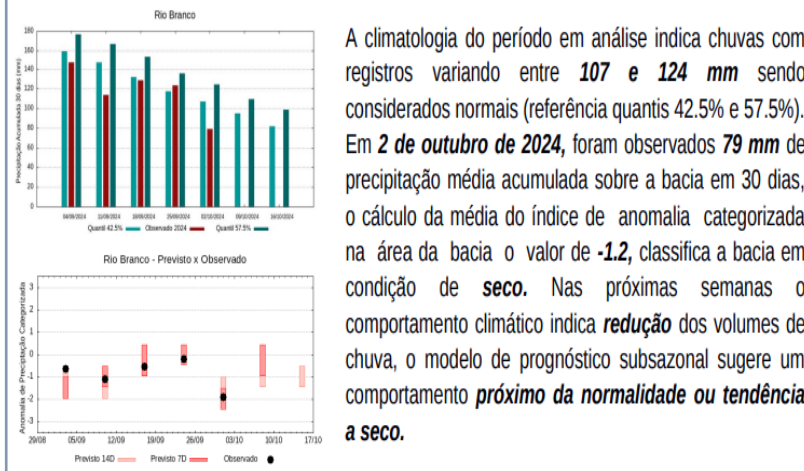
Rio Branco

Precipitação Acumulada 30 dias (mm)

180
160
140
120
100
80
60
40
20
0

04/09/2024 11/09/2024 18/09/2024 25/09/2024 02/10/2024 09/10/2024 16/10/2024

Quantil 42.5% Observado 2024 Quantil 57.5%

Rio Branco - Previsto x Observado

Anomalia de Precipitação Categorizada

3
2
1
0
-1
-2
-3

29/08 05/09 12/09 19/09 26/09 03/10 10/10 17/10

Previsto 14D Previsto 7D Observado

A climatologia do período em análise indica chuvas com registros variando entre ***107 e 124 mm*** sendo considerados normais (referência quantis 42.5% e 57.5%). Em ***2 de outubro de 2024,*** foram observados ***79 mm*** de precipitação média acumulada sobre a bacia em 30 dias, o cálculo da média do índice de anomalia categorizada na área da bacia o valor de ***-1.2,*** classifica a bacia em condição de ***seco.*** Nas próximas semanas o comportamento climático indica ***redução*** dos volumes de chuva, o modelo de prognóstico subsazonal sugere um comportamento ***próximo da normalidade ou tendência a seco.***